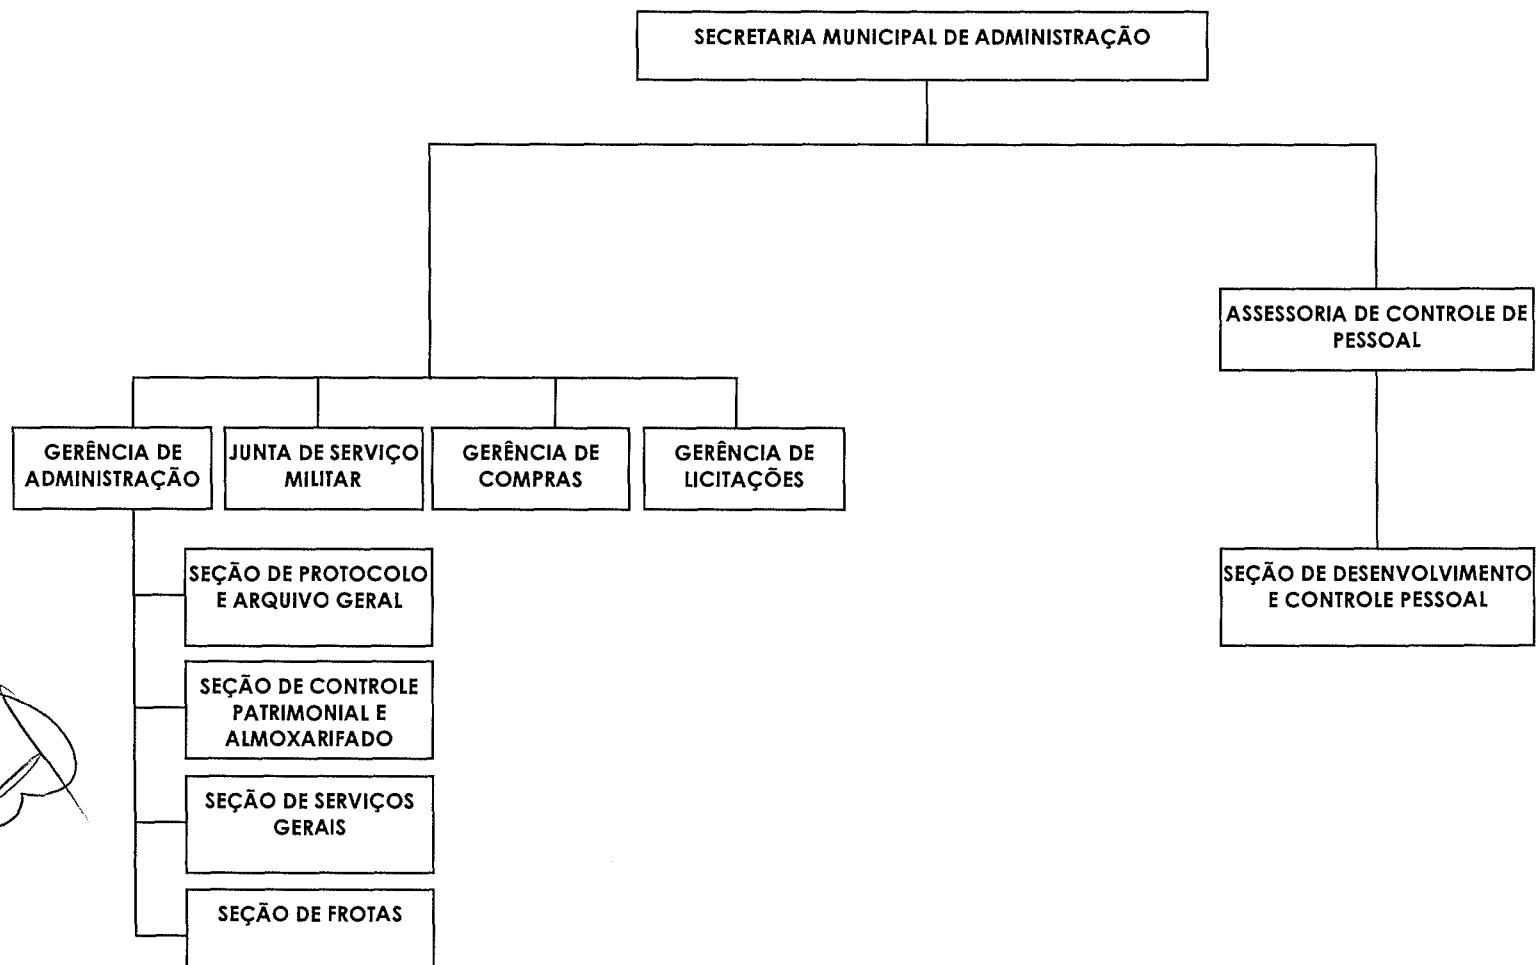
SECRETARIA MUNICIPAL DE ADMINISTRAÇÃO

ASSESSORIA DE CONTROLE DE PESSOAL

GERÊNCIA DE ADMINISTRAÇÃO

JUNTA DE SERVIÇO MILITAR

GERÊNCIA DE COMPRAS

GERÊNCIA DE LICITAÇÕES

SEÇÃO DE PROTOCOLO E ARQUIVO GERAL

SEÇÃO DE CONTROLE PATRIMONIAL E ALMOXARIFADO

SEÇÃO DE SERVIÇOS GERAIS

SEÇÃO DE FROTAS

SEÇÃO DE DESENVOLVIMENTO E CONTROLE PESSOAL